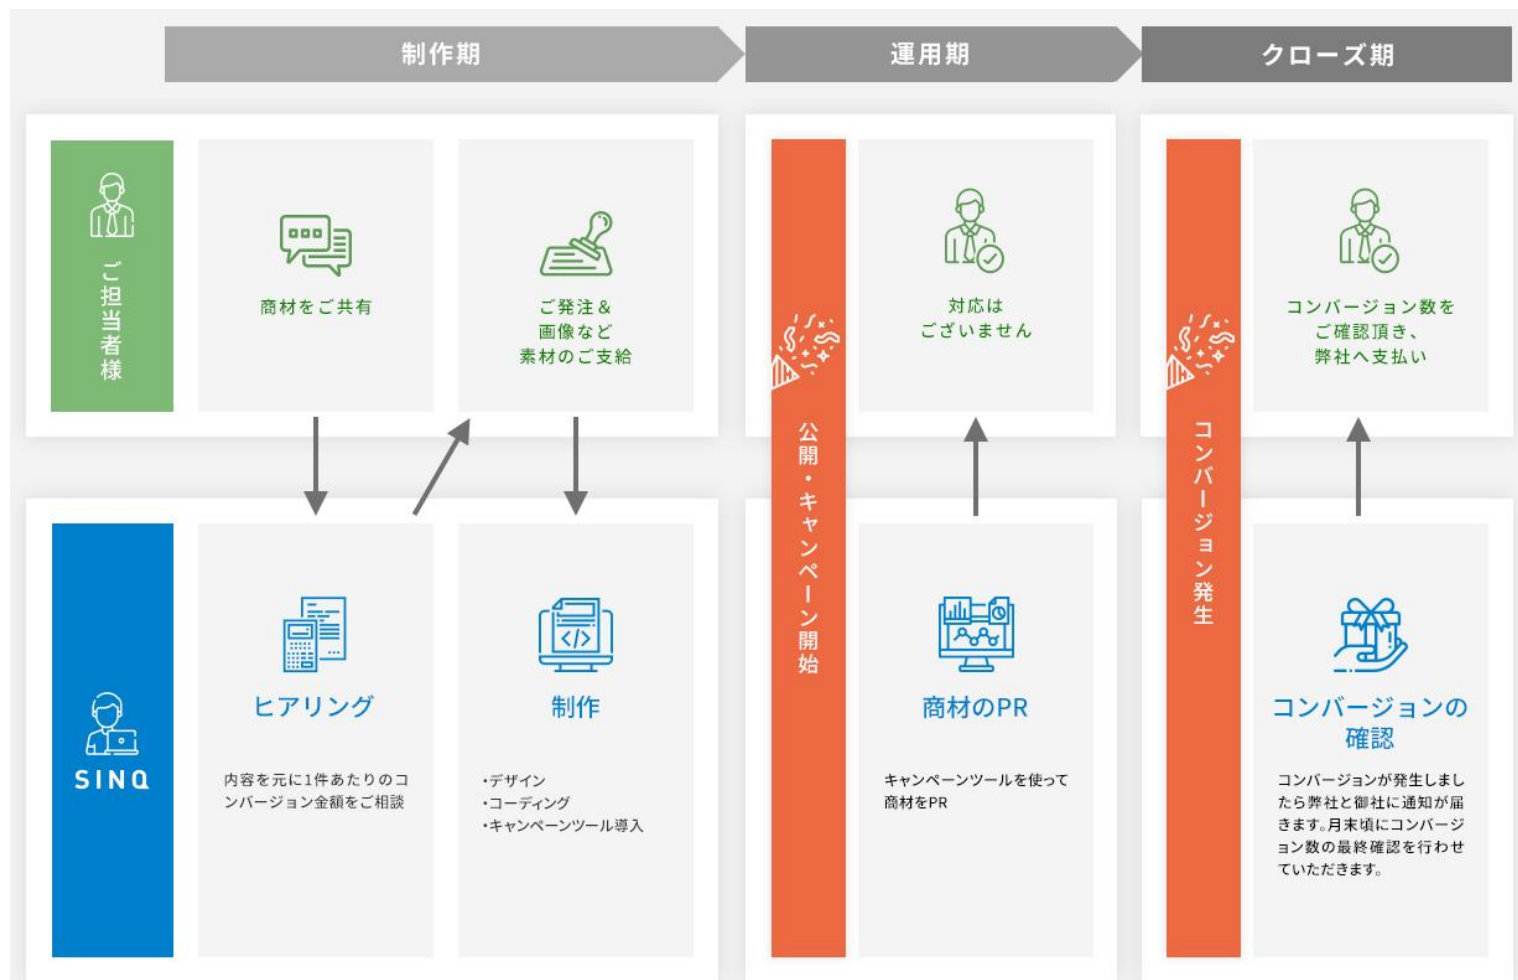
制作期

運用期

クローズ期

ご担当者様

商材をご共有

ご発注＆
画像など
素材のご支給

公開・キャンペーン開始

対応は
ございません

コンバージョン発生

コンバージョン数を
ご確認頂き、
弊社へ支払い

SINQ

ヒアリング

内容を元に1件あたりのコンバージョン金額をご相談

制作

・デザイン
・コーディング
・キャンペーンツール導入

商材のPR

キャンペーンツールを使って商材をPR

コンバージョンの確認

コンバージョンが発生しましたら弊社と御社に通知が届きます。月末頃にコンバージョン数の最終確認を行わせていただきます。